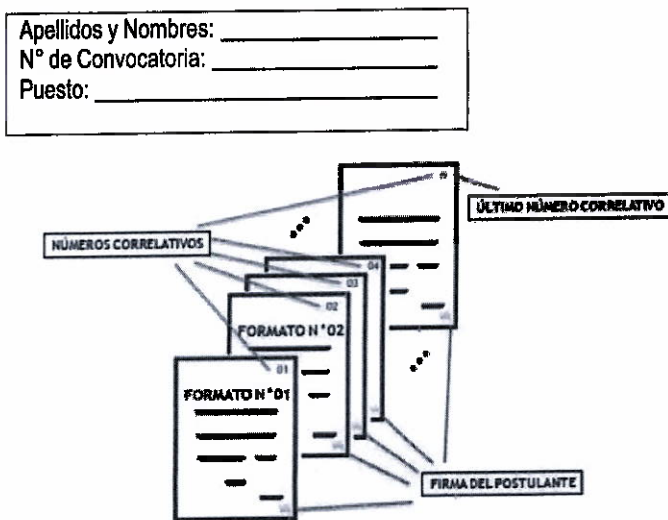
Apellidos y Nombres: ___________
N° de Convocatoria: ___________
Puesto: ___________

n

ÚLTIMO NÚMERO CORRELATIVO

NÚMEROS CORRELATIVOS

04

03

02

FORMATO N°02

01

FORMATO N°01

FIRMA DEL POSTULANTE